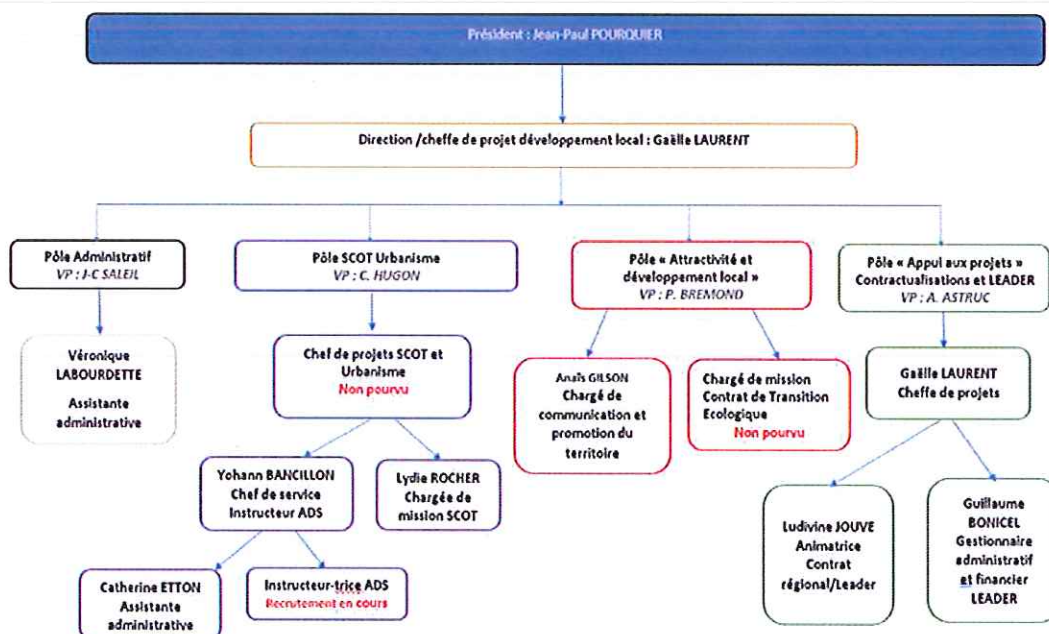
Président : Jean-Paul POURQUIER

Direction /cheffe de projet développement local : Gaëlle LAURENT

Pôle Administratif
VP : J-C SALEIL

Véronique LABOURDETTE
Assistante administrative

Pôle SCOT Urbanisme
VP : C. HUGON

Chef de projets SCOT et Urbanisme
Non pourvu

Yohann BANCILLON
Chef de service
Instructeur ADS

Lydie ROCHER
Chargée de mission SCOT

Catherine ETTON
Assistante administrative

Instructeur-trice ADS
Recrutement en cours

Pôle « Attractivité et développement local »
VP : P. BREMOND

Anaïs GILSON
Chargé de communication et promotion du territoire

Chargé de mission Contrat de Transition Ecologique
Non pourvu

Pôle « Appui aux projets » Contractualisations et LEADER
VP : A. ASTRUC

Gaëlle LAURENT
Cheffe de projets

Ludivine JOUVE
Animatrice
Contrat régional/Leader

Guillaume BONICEL
Gestionnaire administratif et financier
LEADER